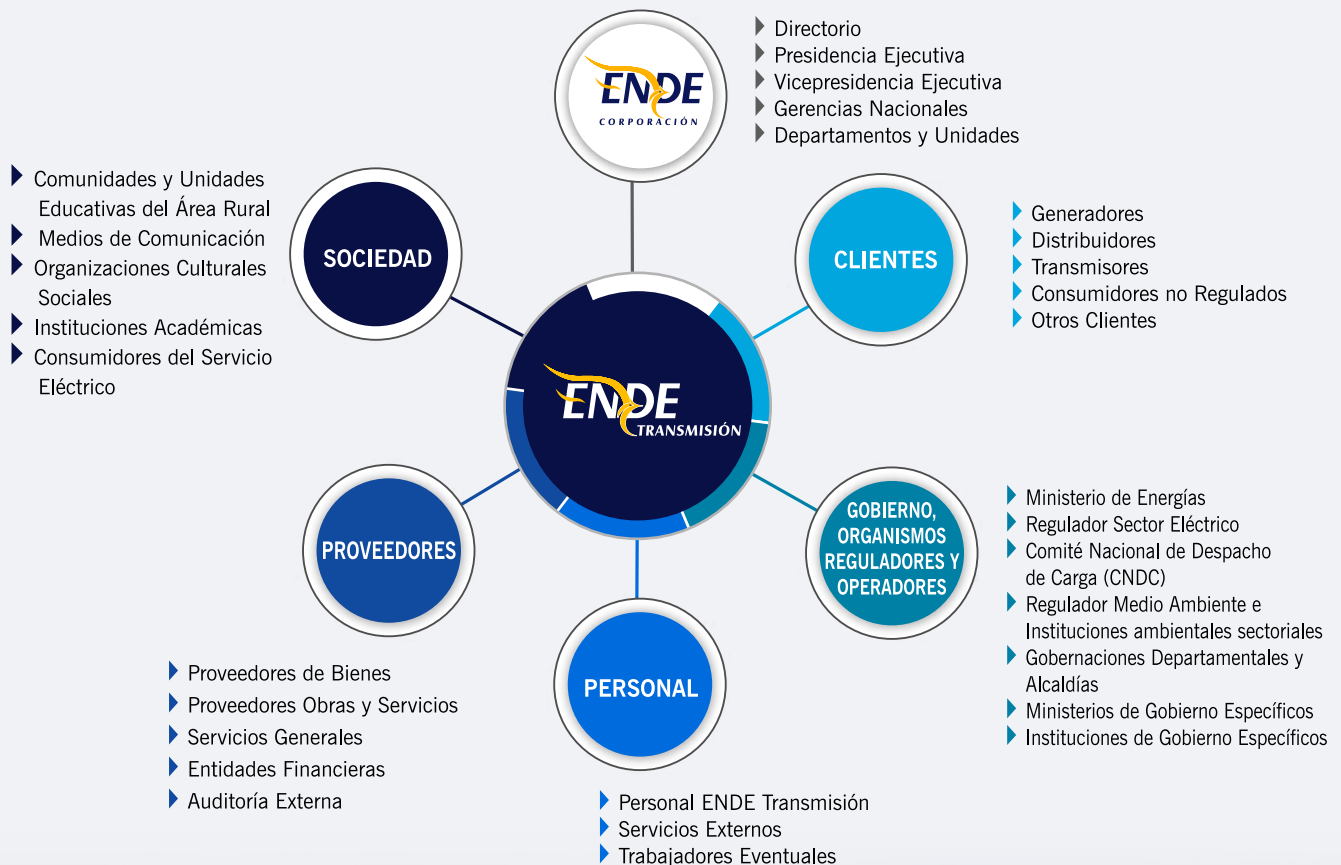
ENDE
CORPORACIÓN

Directorio
Presidencia Ejecutiva
Vicepresidencia Ejecutiva
Gerencias Nacionales
Departamentos y Unidades

SOCIEDAD

Comunidades y Unidades Educativas del Área Rural
Medios de Comunicación
Organizaciones Culturales Sociales
Instituciones Académicas
Consumidores del Servicio Eléctrico

CLIENTES

Generadores
Distribuidores
Transmisores
Consumidores no Regulados
Otros Clientes

ENDE
TRANSMISIÓN

GOBIERNO, ORGANISMOS REGULADORES Y OPERADORES

Ministerio de Energías
Regulador Sector Eléctrico
Comité Nacional de Despacho de Carga (CNDC)
Regulador Medio Ambiente e Instituciones ambientales sectoriales
Gobernaciones Departamentales y Alcaldías
Ministerios de Gobierno Específicos
Instituciones de Gobierno Específicos

PROVEEDORES

Proveedores de Bienes
Proveedores Obras y Servicios
Servicios Generales
Entidades Financieras
Auditoría Externa

PERSONAL

Personal ENDE Transmisión
Servicios Externos
Trabajadores Eventuales